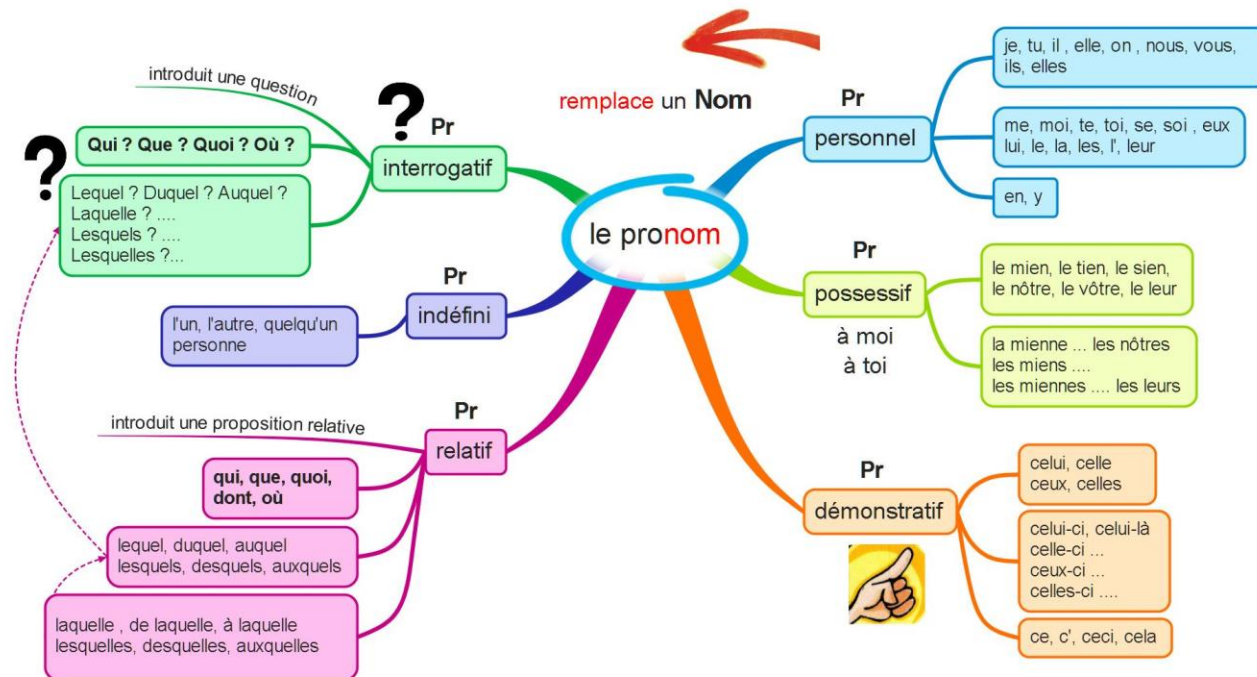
remplace un Nom

le pronom

introduit une question

?

Pr

interrogatif

Qui ? Que ? Quoi ? Où ?

?

Lequel ? Duquel ? Auquel ?
Laquelle ? ....
Lesquels ? ....
Lesquelles ?...

Pr

indéfini

l'un, l'autre, quelqu'un
personne

introduit une proposition relative

Pr

relatif

qui, que, quoi, dont, où

lequel, duquel, auquel
lesquels, desquels, auxquels

laquelle , de laquelle, à laquelle
lesquelles, desquelles, auxquelles

Pr

personnel

je, tu, il , elle, on , nous, vous, ils, elles

me, moi, te, toi, se, soi , eux
lui, le, la, les, l', leur

en, y

Pr

possessif

à moi
à toi

le mien, le tien, le sien,
le nôtre, le vôtre, le leur

la mienne ... les nôtres
les miens ....
les miennes .... les leurs

Pr

démonstratif

celui, celle
ceux, celles

celui-ci, celui-là
celle-ci ...
ceux-ci ...
celles-ci ....

ce, c', ceci, cela